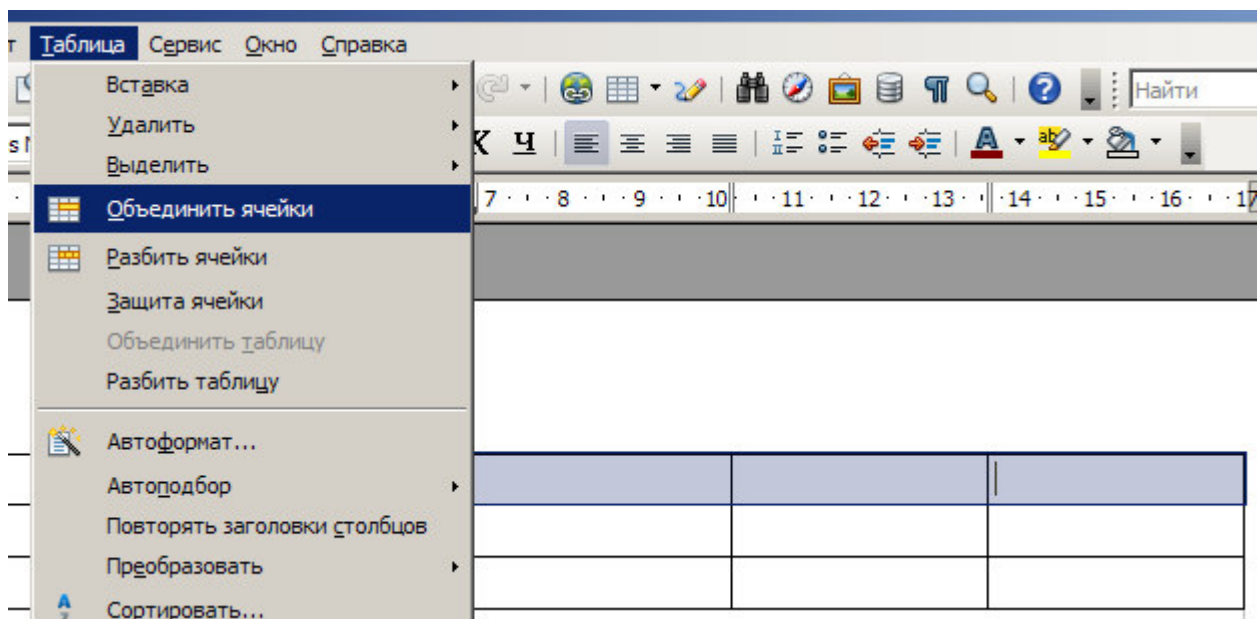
т Таблица Сервис Окно Справка

Вставка
Удалить
Выделить
Объединить ячейки
Разбить ячейки
Защита ячейки
Объединить таблицу
Разбить таблицу
Автоформат...
Автоподбор
Повторять заголовки столбцов
Преобразовать
Сортировать...

Найти

s N

К Ч

7 · · · 8 · · · 9 · · · 10 · · · 11 · · · 12 · · · 13 · · · 14 · · · 15 · · · 16 · · · 17